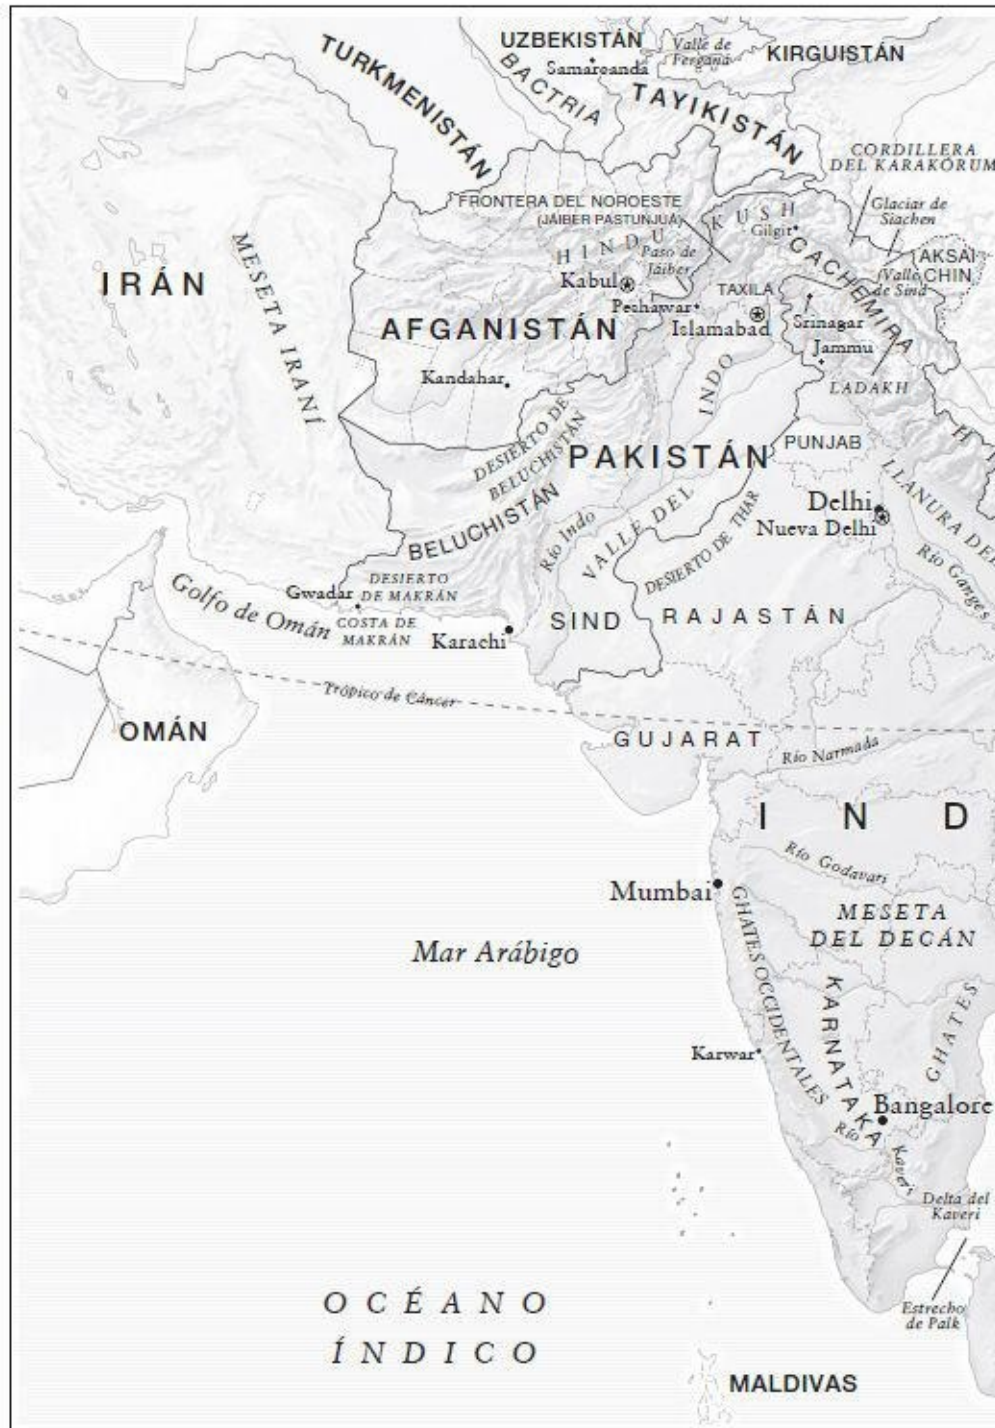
UZBEKISTÁN
Valle de Fergana
KIRGUISTÁN
TURKMENISTÁN
Samarcanda
BACTRIA
TAYIKISTÁN
CORDILLERA DEL KARAKÓRUM
FRONTERA DEL NOROESTE (JÁIBER PASTUNJUA)
HINDU KUSH
Gilgit
Glaciar de Siachen
Paso de Jáiber
CACHEMIRA
AKSAI CHIN
Valle de Sind
IRÁN
MESETA IRANÍ
Kabul
TAXILA
Peshawar
Islamabad
Srinagar
AFGANISTÁN
Jammu
LADAKH
Kandahar
INDO
DESIERTO DE BELUCHISTÁN
PUNJAB
PAKISTÁN
LLANURA DE
BELUCHISTÁN
Delhi
Nueva Delhi
Río Indo
VALLE DEL
DESIERTO DE THAR
Río Ganges
Gwadar
DESIERTO DE MAKRÁN
Golfo de Omán
COSTA DE MAKRÁN
Karachi
SIND
RAJASTÁN
Trópico de Cáncer
OMÁN
GUJARAT
Río Narmada
I N D
Río Godavari
Mumbai
MESETA DEL DECÁN
Mar Arábigo
GHATES OCCIDENTALES
KARNATAKA
GHATES
Karwar
Bangalore
Río Kaveri
Delta del Kaveri
Estrecho de Palk
OCÉANO ÍNDICO
MALDIVAS